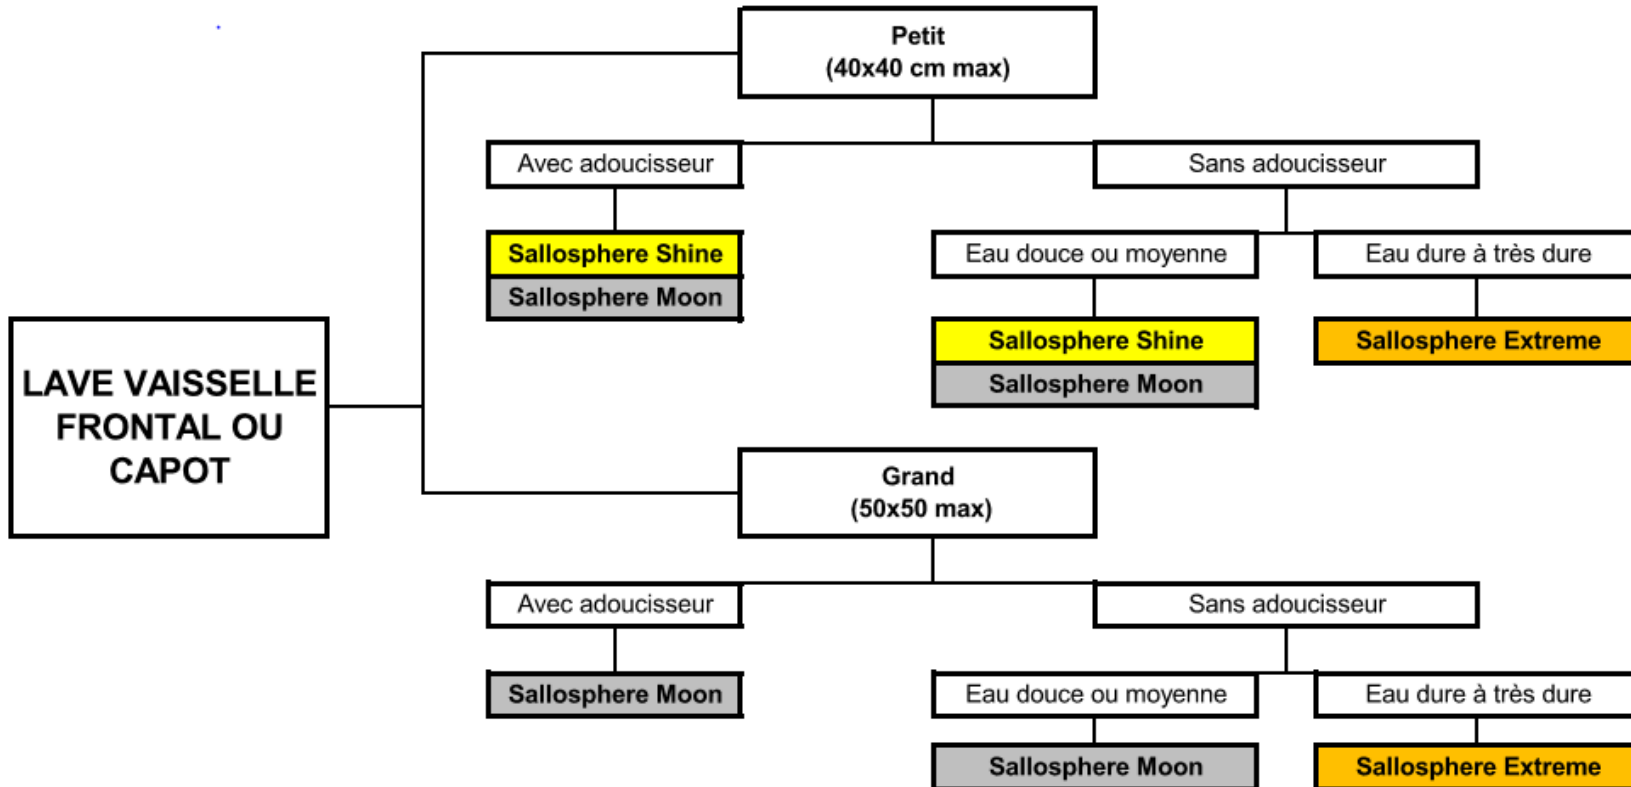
LAVE VAISSELLE FRONTAL OU CAPOT

Petit
(40x40 cm max)

Avec adoucisseur

Sallosphere Shine
Sallosphere Moon

Sans adoucisseur

Eau douce ou moyenne

Sallosphere Shine
Sallosphere Moon

Eau dure à très dure

Sallosphere Extreme

Grand
(50x50 max)

Avec adoucisseur

Sallosphere Moon

Sans adoucisseur

Eau douce ou moyenne

Sallosphere Moon

Eau dure à très dure

Sallosphere Extreme